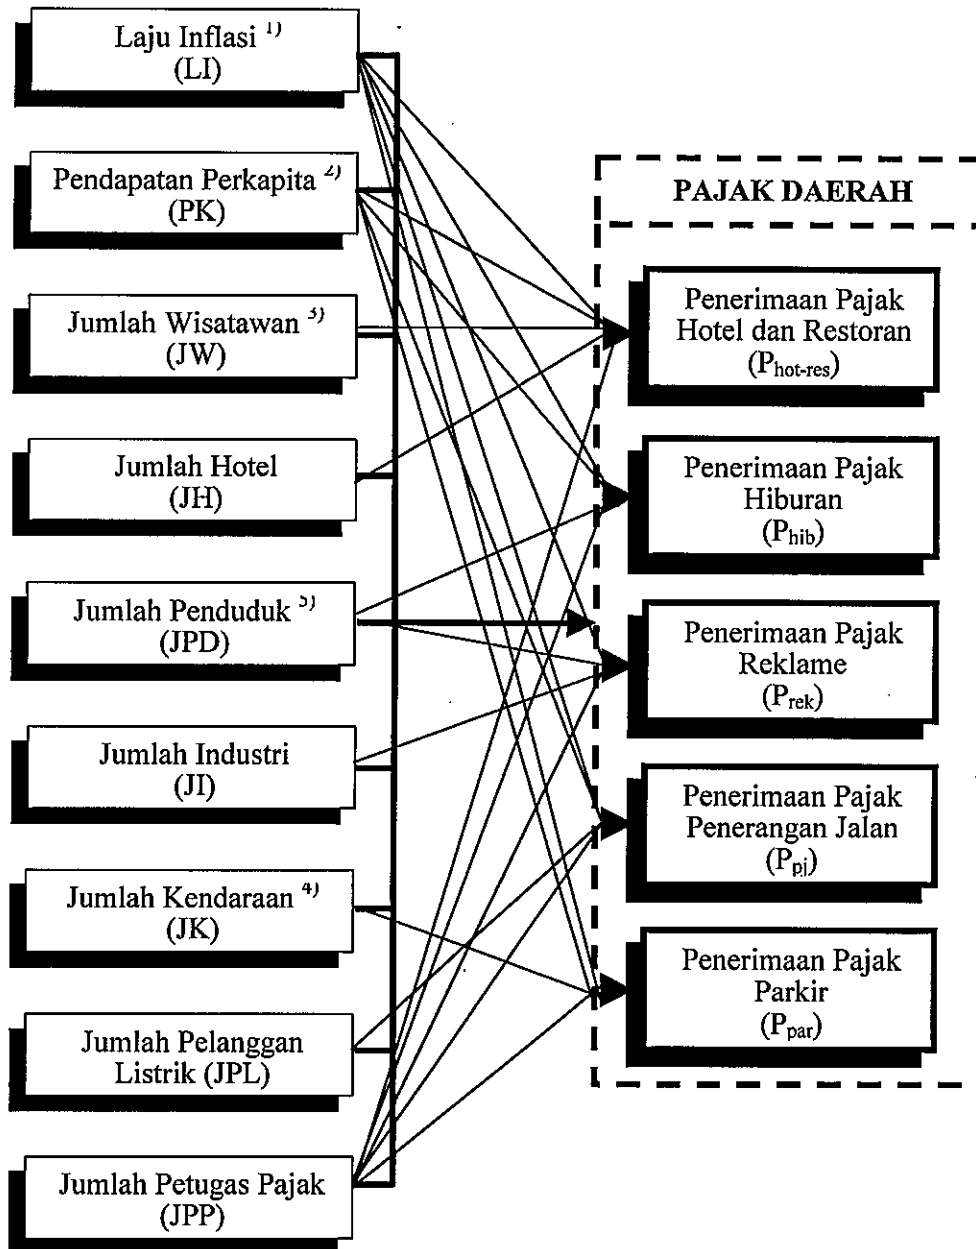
Laju Inflasi $^{1)}$
(LI)

Pendapatan Perkapita $^{2)}$
(PK)

Jumlah Wisatawan $^{3)}$
(JW)

Jumlah Hotel
(JH)

Jumlah Penduduk $^{5)}$
(JPD)

Jumlah Industri
(JI)

Jumlah Kendaraan $^{4)}$
(JK)

Jumlah Pelanggan Listrik (JPL)

Jumlah Petugas Pajak
(JPP)

PAJAK DAERAH

Penerimaan Pajak Hotel dan Restoran
($P_{hot-res}$)

Penerimaan Pajak Hiburan
($P_{hib}$)

Penerimaan Pajak Reklame
($P_{rek}$)

Penerimaan Pajak Penerangan Jalan
($P_{pj}$)

Penerimaan Pajak Parkir
($P_{par}$)